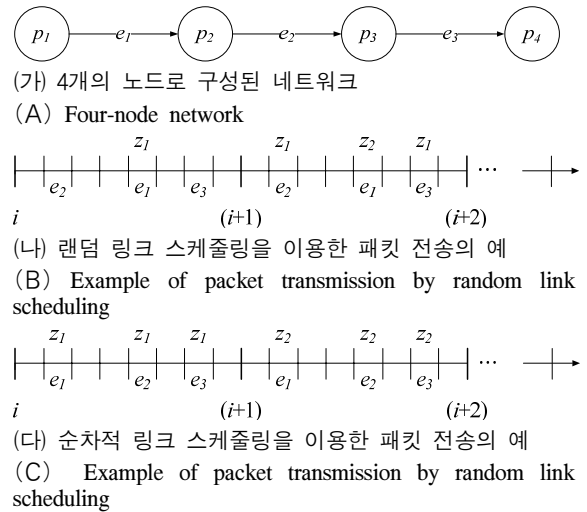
$p_1$ $e_1$ $p_2$ $e_2$ $p_3$ $e_3$ $p_4$

(가) 4개의 노드로 구성된 네트워크
(A) Four-node network

$z_1$ $z_1$ $z_2$ $z_1$
$e_2$ $e_1$ $e_3$ $e_2$ $e_1$ $e_3$ ···
$i$ $(i+1)$ $(i+2)$

(나) 랜덤 링크 스케줄링을 이용한 패킷 전송의 예
(B) Example of packet transmission by random link scheduling

$z_1$ $z_1$ $z_1$ $z_2$ $z_2$ $z_2$
$e_1$ $e_2$ $e_3$ $e_1$ $e_2$ $e_3$ ···
$i$ $(i+1)$ $(i+2)$

(다) 순차적 링크 스케줄링을 이용한 패킷 전송의 예
(C) Example of packet transmission by random link scheduling